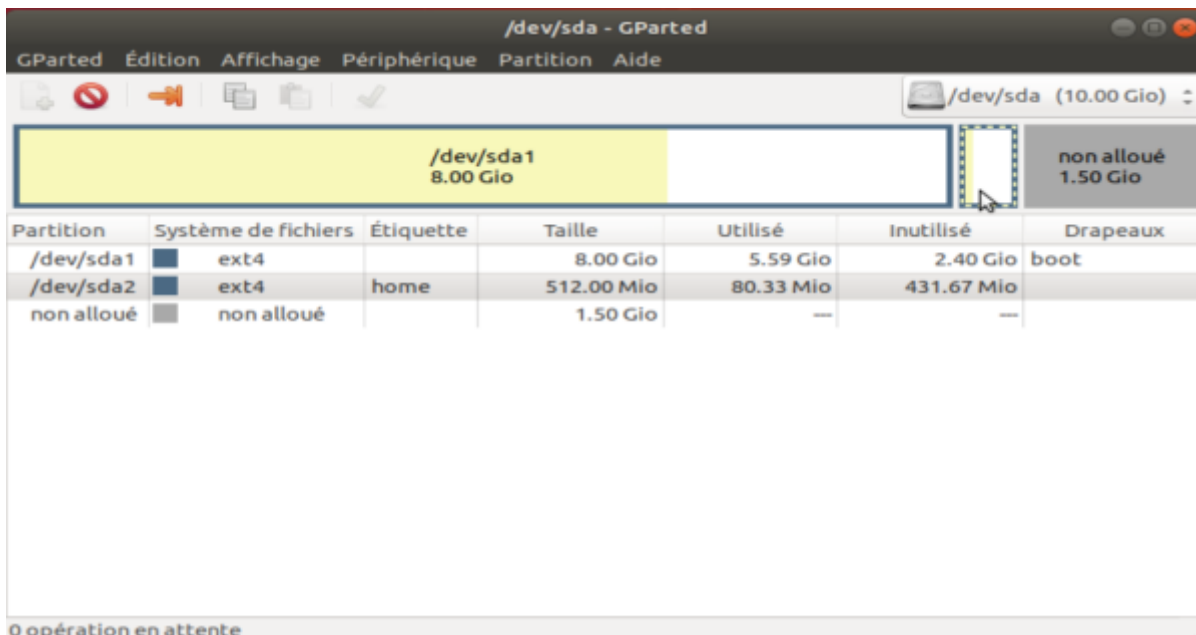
/dev/sda - GParted

GParted Édition Affichage Périphérique Partition Aide

/dev/sda (10.00 Gio)

/dev/sda1
8.00 Gio

non alloué
1.50 Gio

| Partition | Système de fichiers | Étiquette | Taille | Utilisé | Inutilisé | Drapeaux |
|---|---|---|---|---|---|---|
| /dev/sda1 | ext4 | | 8.00 Gio | 5.59 Gio | 2.40 Gio | boot |
| /dev/sda2 | ext4 | home | 512.00 Mio | 80.33 Mio | 431.67 Mio | |
| non alloué | non alloué | | 1.50 Gio | --- | --- | |

0 opération en attente